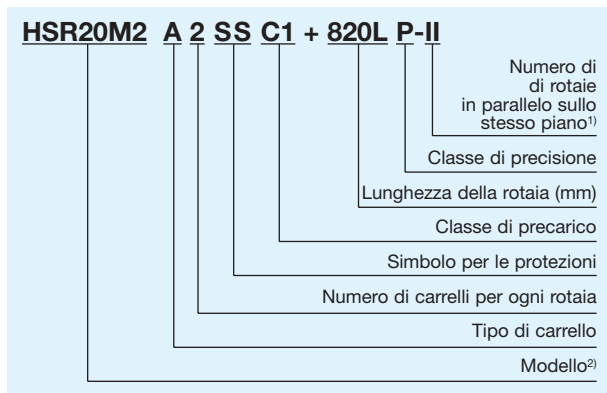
HSR20M2 A 2 SS C1 + 820L P-II

Numero di di rotaie in parallelo sullo stesso piano$^{1)}$

Classe di precisione

Lunghezza della rotaia (mm)

Classe di precarico

Simbolo per le protezioni

Numero di carrelli per ogni rotaia

Tipo di carrello

Modello$^{2)}$